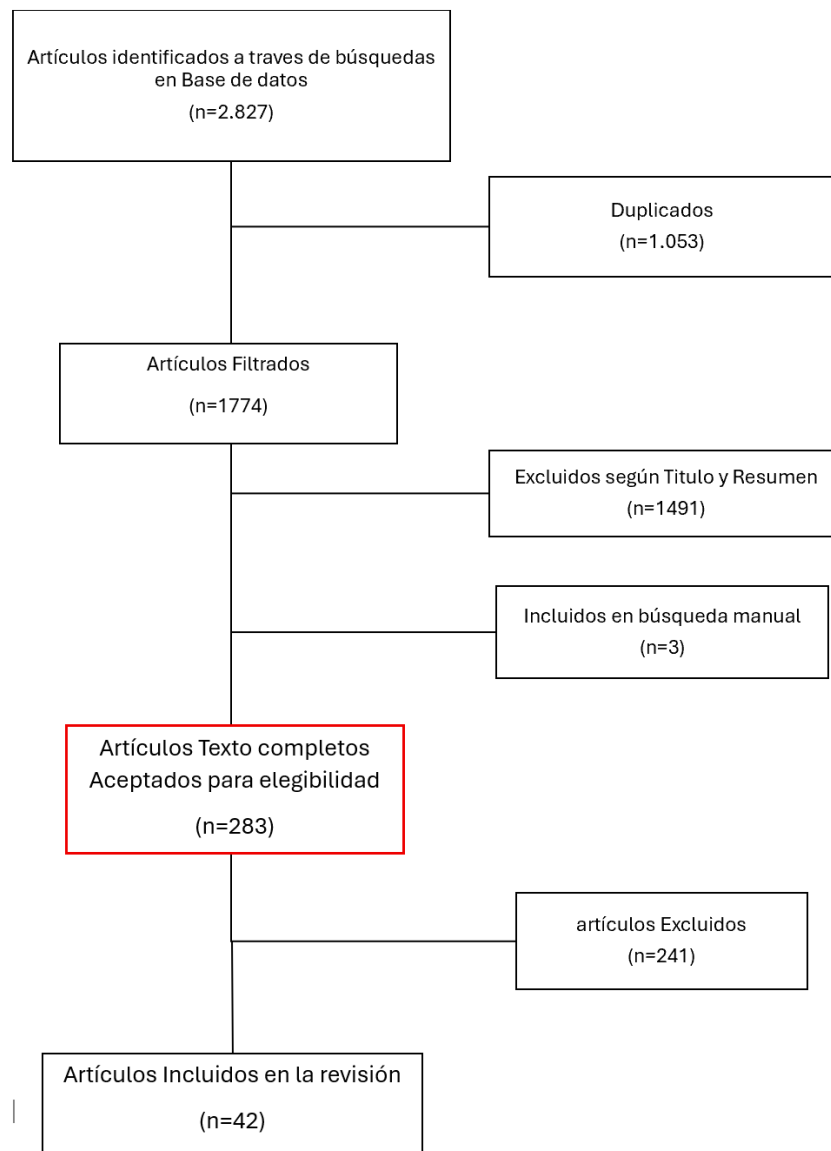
Artículos identificados a traves de búsquedas en Base de datos

(n=2.827)

Duplicados
(n=1.053)

Artículos Filtrados

(n=1774)

Excluidos según Titulo y Resumen
(n=1491)

Incluidos en búsqueda manual
(n=3)

Artículos Texto completos Aceptados para elegibilidad

(n=283)

artículos Excluidos
(n=241)

Artículos Incluidos en la revisión

(n=42)